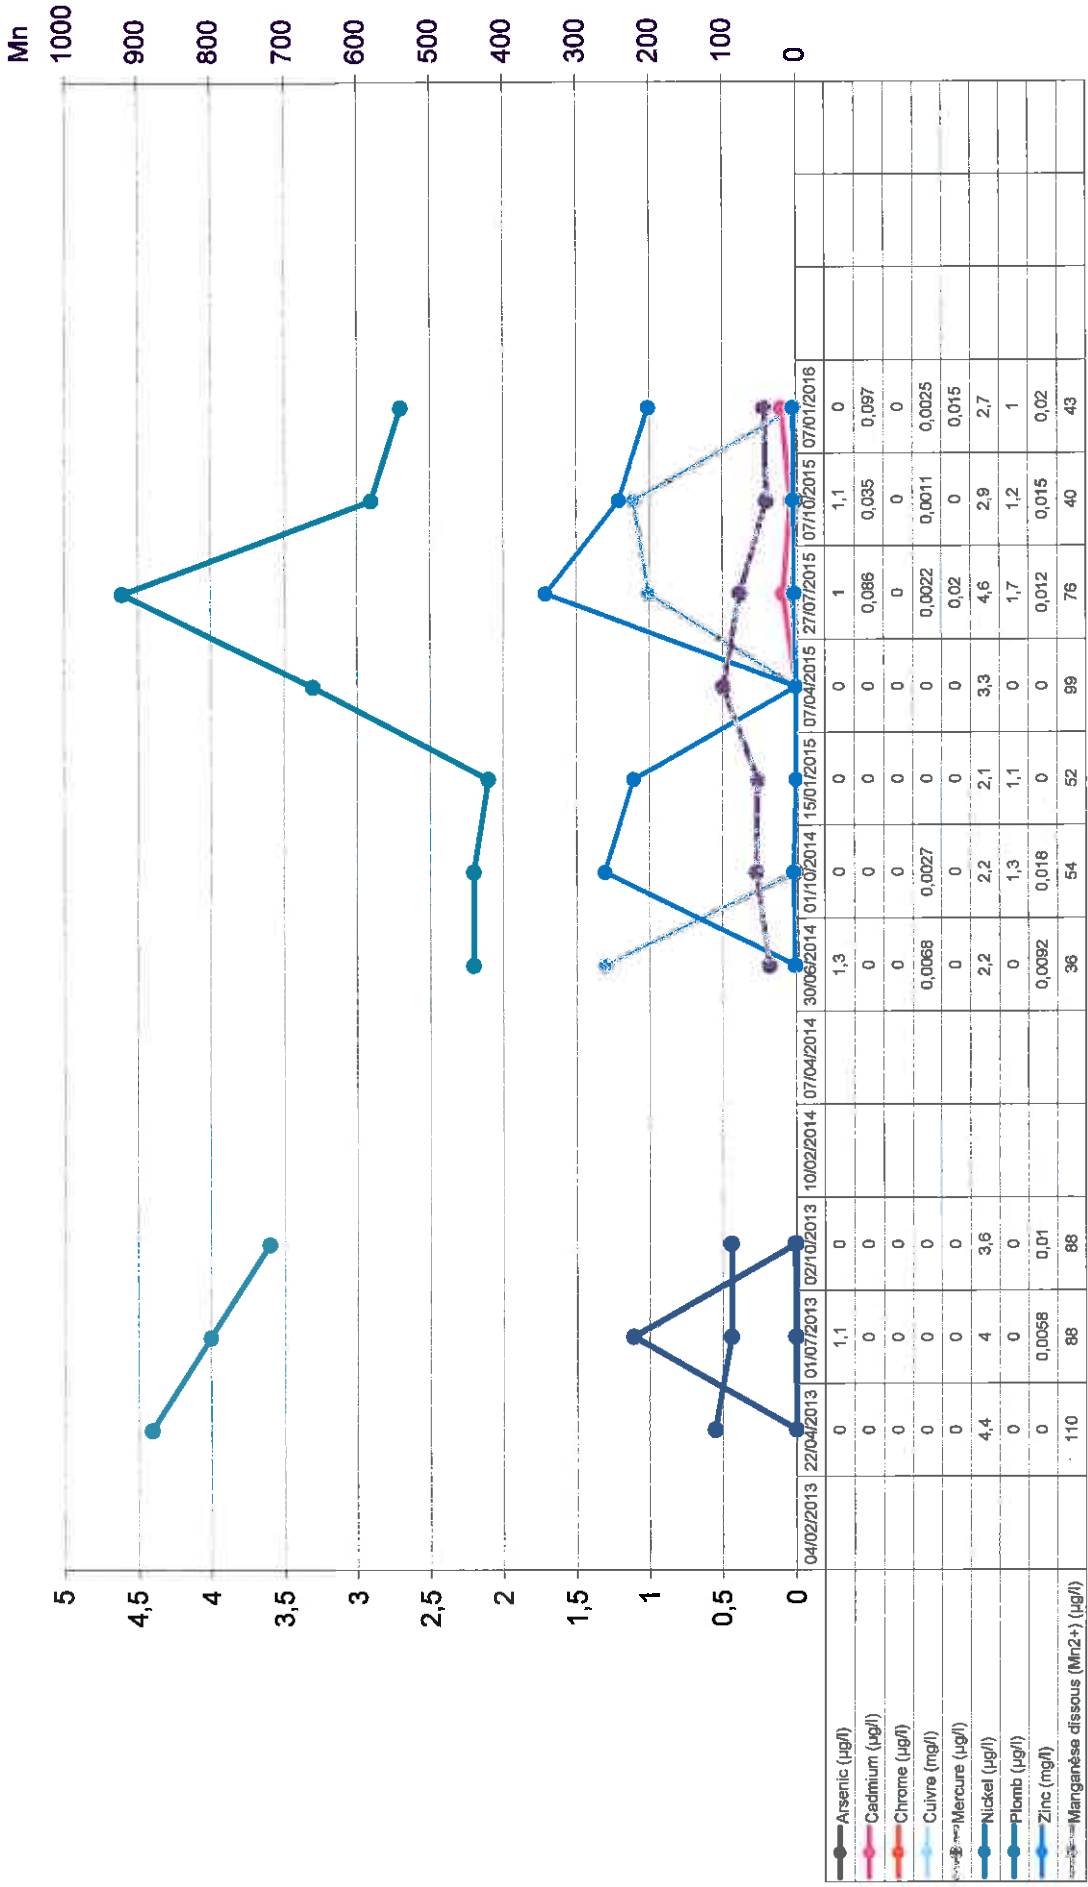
Mn
1000
900
800
700
600
500
400
300
200
100
0

5
4,5
4
3,5
3
2,5
2
1,5
1
0,5
0

| | 04/02/2013 | 22/04/2013 | 01/07/2013 | 02/10/2013 | 10/02/2014 | 07/04/2014 | 30/06/2014 | 01/10/2014 | 15/01/2015 | 07/04/2015 | 27/07/2015 | 07/10/2015 | 07/01/2016 |
|---|---|---|---|---|---|---|---|---|---|---|---|---|---|
| Arsenic (µg/l) | | 0 | 1,1 | 0 | | | 1,3 | 0 | 0 | 0 | 1 | 1,1 | 0 |
| Cadmium (µg/l) | | 0 | 0 | 0 | | | 0 | 0 | 0 | 0 | 0,086 | 0,035 | 0,097 |
| Chrome (µg/l) | | 0 | 0 | 0 | | | 0 | 0 | 0 | 0 | 0 | 0 | 0 |
| Cuivre (mg/l) | | 0 | 0 | 0 | | | 0,0068 | 0,0027 | 0 | 0 | 0,0022 | 0,0011 | 0,0025 |
| Mercure (µg/l) | | 0 | 0 | 0 | | | 0 | 0 | 0 | 0 | 0,02 | 0 | 0,015 |
| Nickel (µg/l) | | 4,4 | 4 | 3,6 | | | 2,2 | 2,2 | 2,1 | 3,3 | 4,6 | 2,9 | 2,7 |
| Plomb (µg/l) | | 0 | 0 | 0 | | | 0 | 1,3 | 1,1 | 0 | 1,7 | 1,2 | 1 |
| Zinc (mg/l) | | 0 | 0,0058 | 0,01 | | | 0,0092 | 0,018 | 0 | 0 | 0,012 | 0,015 | 0,02 |
| Manganèse dissous (Mn2+) (µg/l) | | 110 | 88 | 88 | | | 36 | 54 | 52 | 99 | 76 | 40 | 43 |